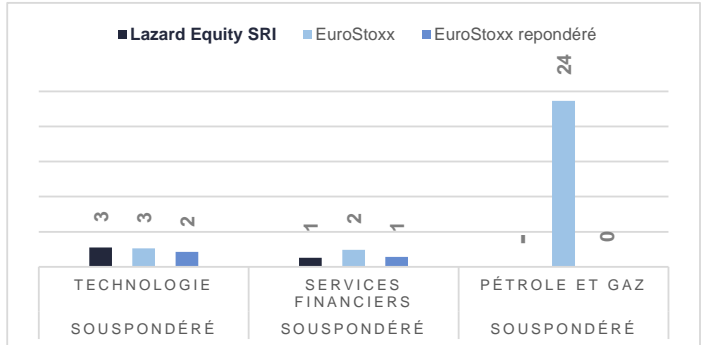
Lazard Equity SRI EuroStoxx EuroStoxx repondéré

| | TECHNOLOGIE | SERVICES FINANCIERS | PÉTROLE ET GAZ |
|---|---|---|---|
| Lazard Equity SRI | 3 | 1 | – |
| EuroStoxx | 3 | 2 | 24 |
| EuroStoxx repondéré | 2 | 1 | 0 |
| | SOUSPONDÉRÉ | SOUSPONDÉRÉ | SOUSPONDÉRÉ |